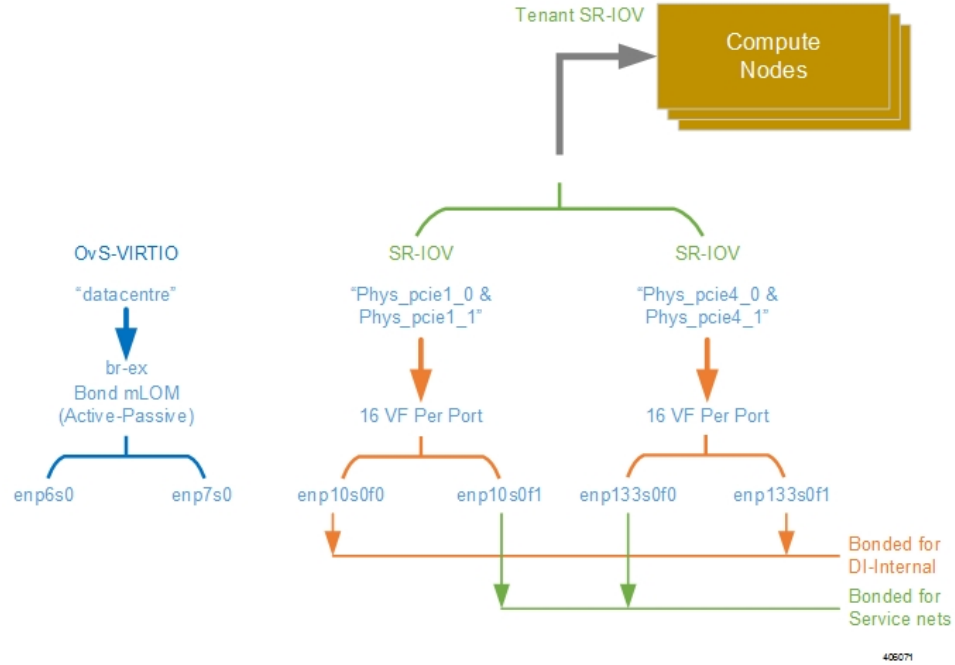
Tenant SR-IOV

Compute Nodes

OvS-VIRTIO

"datacentre"

br-ex
Bond mLOM
(Active-Passive)

enp6s0

enp7s0

SR-IOV

"Phys_pcie1_0 & Phys_pcie1_1"

16 VF Per Port

enp10s0f0

enp10s0f1

SR-IOV

"Phys_pcie4_0 & Phys_pcie4_1"

16 VF Per Port

enp133s0f0

enp133s0f1

Bonded for DI-Internal

Bonded for Service nets

405071